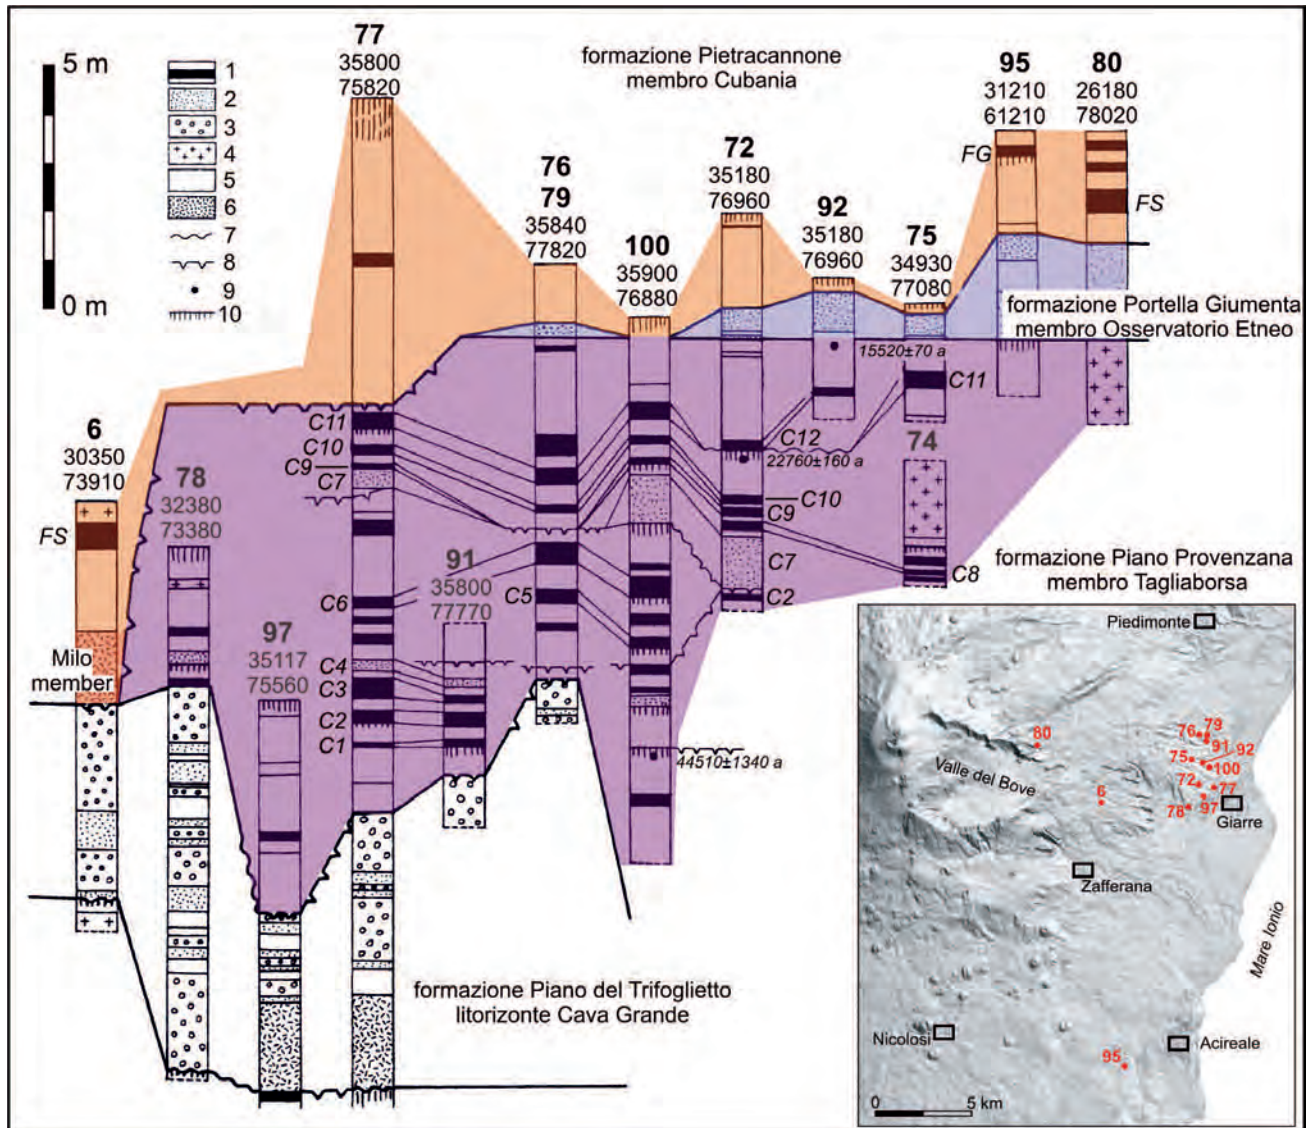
5 m
0 m

1
2
3
4
5
6
7
8
9
10

77
35800
75820

formazione Pietracannone
membro Cubania

95
31210
61210

80
26180
78020

FG

FS

76
79
35840
77820

72
35180
76960

92
35180
76960

100
35900
76880

75
34930
77080

formazione Portella Giumenta
membro Osservatorio Etneo

15520±70 a

C11

6
30350
73910

FS

78
32380
73380

C11
C10
C9
C7

C12
22760±160 a

74

C10
C9

C7
C2

C8

formazione Piano Provenzana
membro Tagliaborsa

C6

91
35800
77770

C5

97
35117
75560

C4
C3
C2
C1

Milo
member

44510±1340 a

formazione Piano del Trifoglietto
litorizonte Cava Grande

Piedimonte
80
76
79
91
92
75
100
72
77
78
97
Giarre
Valle del Bove
6
Zafferana
Mare Ionio
Nicolosi
Acireale
95
0
5 km